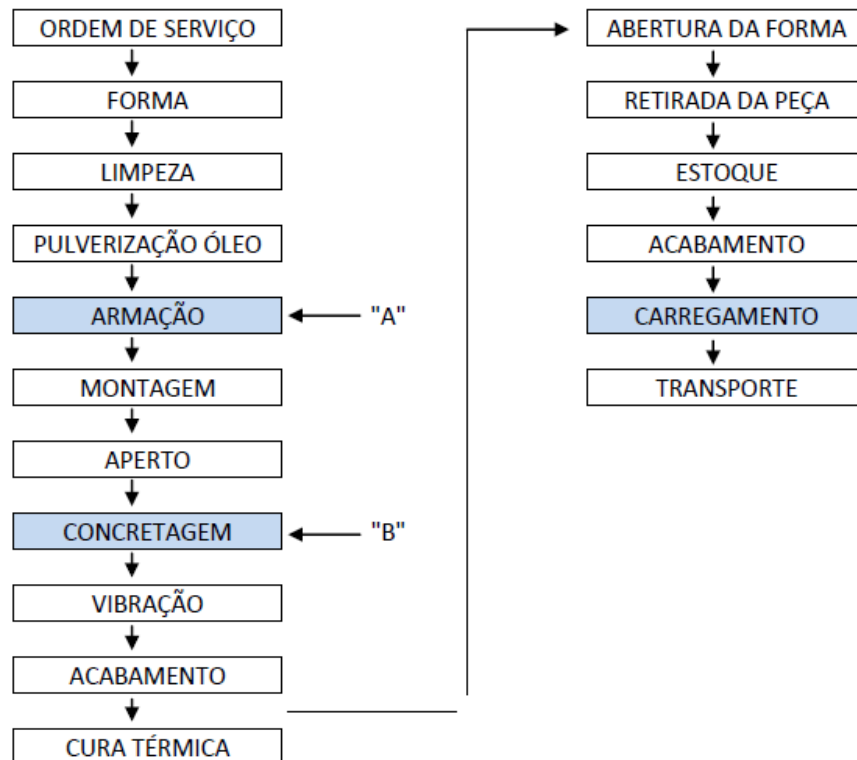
ORDEM DE SERVIÇO
FORMA
LIMPEZA
PULVERIZAÇÃO ÓLEO
ARMAÇÃO
"A"
MONTAGEM
APERTO
CONCRETAGEM
"B"
VIBRAÇÃO
ACABAMENTO
CURA TÉRMICA

ABERTURA DA FORMA
RETIRADA DA PEÇA
ESTOQUE
ACABAMENTO
CARREGAMENTO
TRANSPORTE